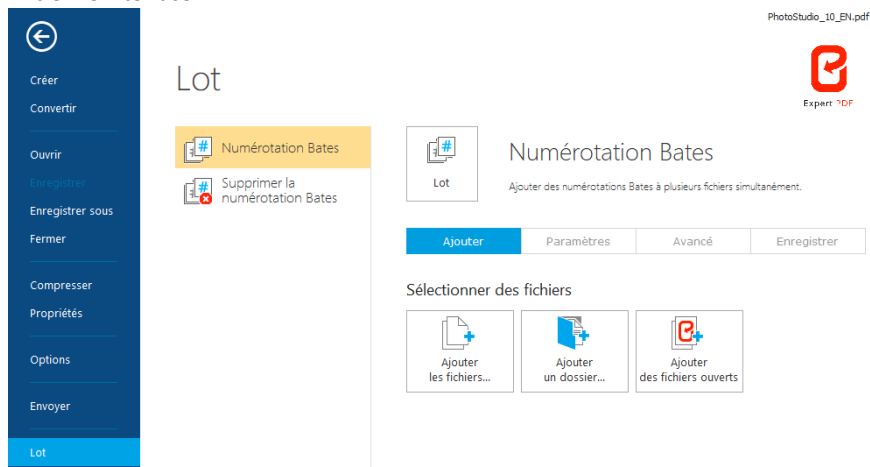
PhotoStudio_10_EN.pdf

Créer
Convertir
Ouvrir
Enregistrer
Enregistrer sous
Fermer
Compresser
Propriétés
Options
Envoyer
Lot

Lot

Expert PDF

Numérotation Bates
Supprimer la numérotation Bates

Lot

Numérotation Bates

Ajouter des numérotations Bates à plusieurs fichiers simultanément.

Ajouter | Paramètres | Avancé | Enregistrer

Sélectionner des fichiers

Ajouter les fichiers...
Ajouter un dossier...
Ajouter des fichiers ouverts